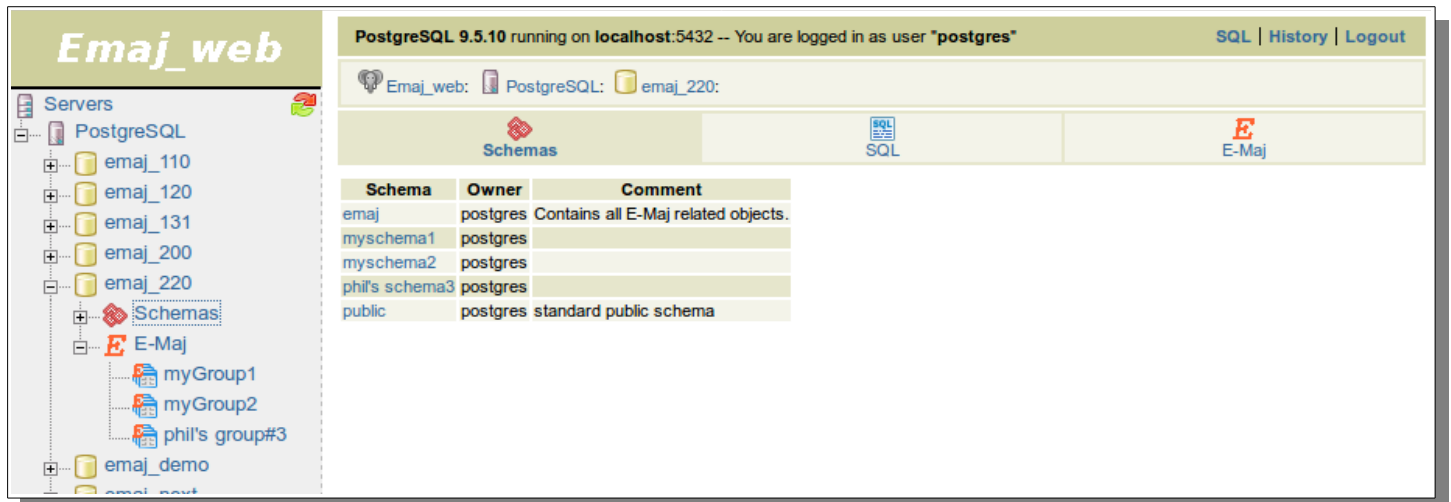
Emaj_web

Servers
PostgreSQL
emaj_110
emaj_120
emaj_131
emaj_200
emaj_220
Schemas
E-Maj
myGroup1
myGroup2
phil's group#3
emaj_demo
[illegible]

PostgreSQL 9.5.10 running on localhost:5432 -- You are logged in as user "postgres"

SQL | History | Logout

Emaj_web: PostgreSQL: emaj_220:

Schemas
SQL
E-Maj

| Schema | Owner | Comment |
|---|---|---|
| emaj | postgres | Contains all E-Maj related objects. |
| myschema1 | postgres | |
| myschema2 | postgres | |
| phil's schema3 | postgres | |
| public | postgres | standard public schema |